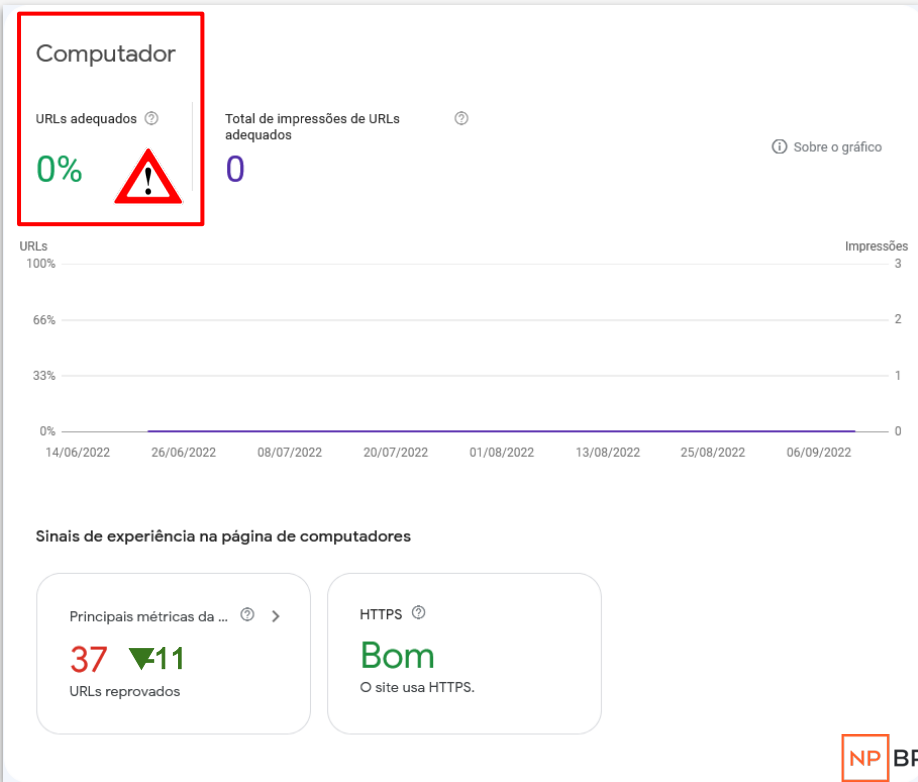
Computador

URLs adequados

0%

Total de impressões de URLs adequados

0

Sobre o gráfico

URLs

Impressões

100%
66%
33%
0%

3
2
1
0

14/06/2022 26/06/2022 08/07/2022 20/07/2022 01/08/2022 13/08/2022 25/08/2022 06/09/2022

Sinais de experiência na página de computadores

Principais métricas da ...

37 11

URLs reprovados

HTTPS

Bom

O site usa HTTPS.

NP BR